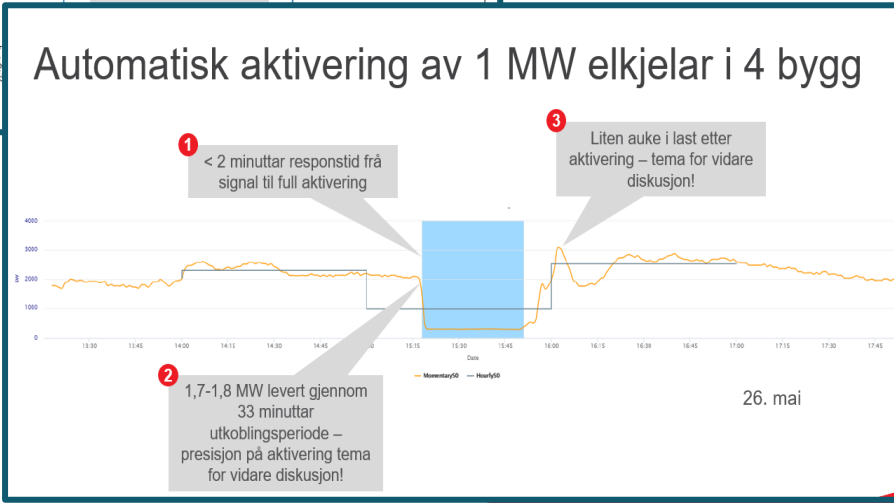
Automatisk aktivering av 1 MW elkjelar i 4 bygg

1
< 2 minuttar responstid frå signal til full aktivering

3
Liten auke i last etter aktivering – tema for vidare diskusjon!

4000
3000
2000
1000
0
kW

13:30 13:45 14:00 14:15 14:30 14:45 15:00 15:15 15:30 15:45 16:00 16:15 16:30 16:45 17:00 17:15 17:30 17:45
Date

Momentary50 Hourly50

2
1,7-1,8 MW levert gjennom 33 minuttar utkoblingsperiode – presisjon på aktivering tema for vidare diskusjon!

26. mai